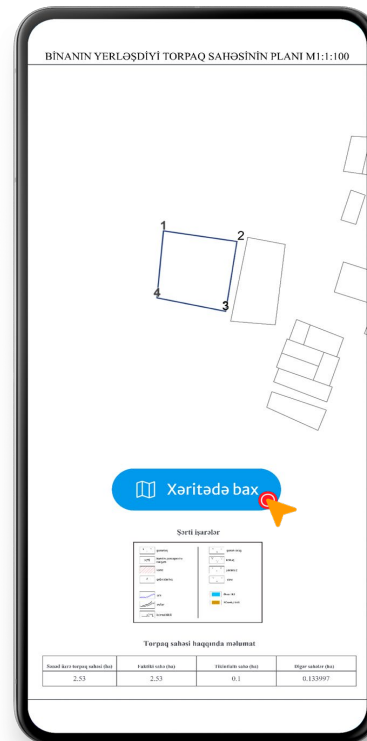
BİNANIN YERLƏŞDİYİ TORPAQ SAHƏSİNİN PLANI M1:1:100

1
2
4
3

Xəritədə bax

Şərti işarələr

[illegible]

Torpaq sahəsi haqqında məlumat

| Sənəd üzrə torpaq sahəsi (ha) | Faktiki sahə (ha) | Tikintinin sahə (ha) | Digər sahələr (ha) |
|---|---|---|---|
| 2.53 | 2.53 | 0.1 | 0.133997 |